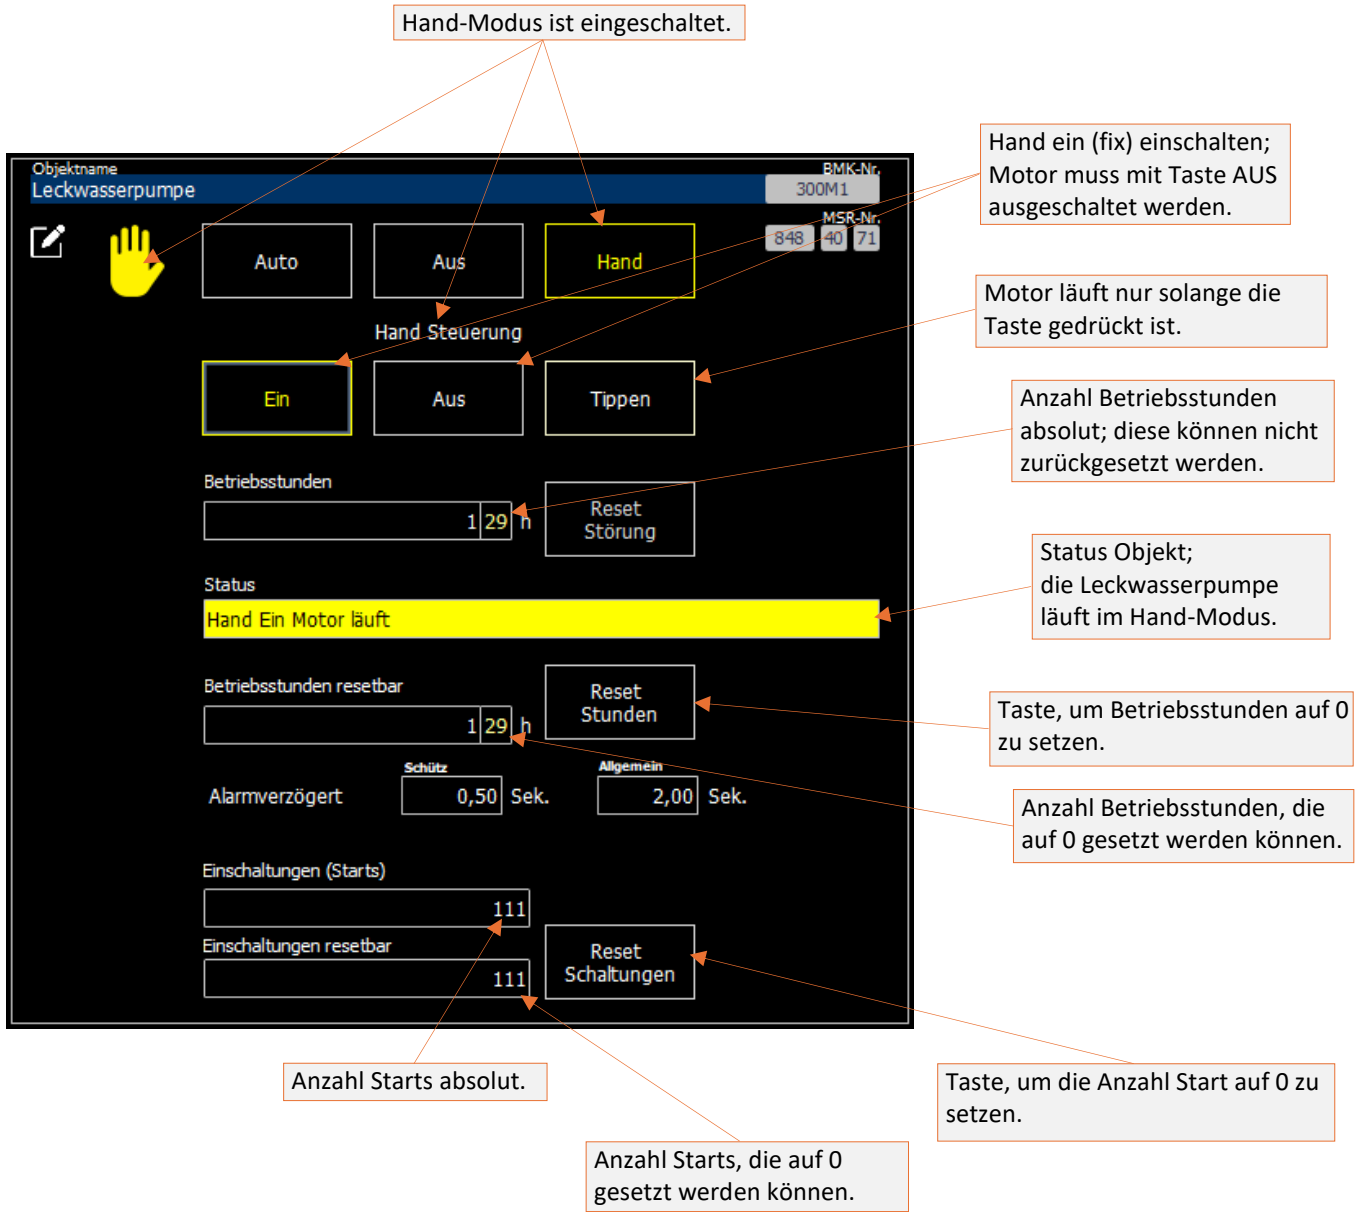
Hand-Modus ist eingeschaltet.

Objektname
Leckwasserpumpe

BMK-Nr.
300M1
MSR-Nr.
848 40 71

Hand ein (fix) einschalten; Motor muss mit Taste AUS ausgeschaltet werden.

Auto
Aus
Hand

Hand Steuerung

Motor läuft nur solange die Taste gedrückt ist.

Ein
Aus
Tippen

Anzahl Betriebsstunden absolut; diese können nicht zurückgesetzt werden.

Betriebsstunden
1 29 h

Reset Störung

Status Objekt; die Leckwasserpumpe läuft im Hand-Modus.

Status
Hand Ein Motor läuft

Betriebsstunden resetbar
1 29 h

Reset Stunden

Taste, um Betriebsstunden auf 0 zu setzen.

Schütz
Allgemein
Alarmverzögert 0,50 Sek. 2,00 Sek.

Anzahl Betriebsstunden, die auf 0 gesetzt werden können.

Einschaltungen (Starts)
111
Einschaltungen resetbar
111

Reset Schaltungen

Anzahl Starts absolut.

Taste, um die Anzahl Start auf 0 zu setzen.

Anzahl Starts, die auf 0 gesetzt werden können.